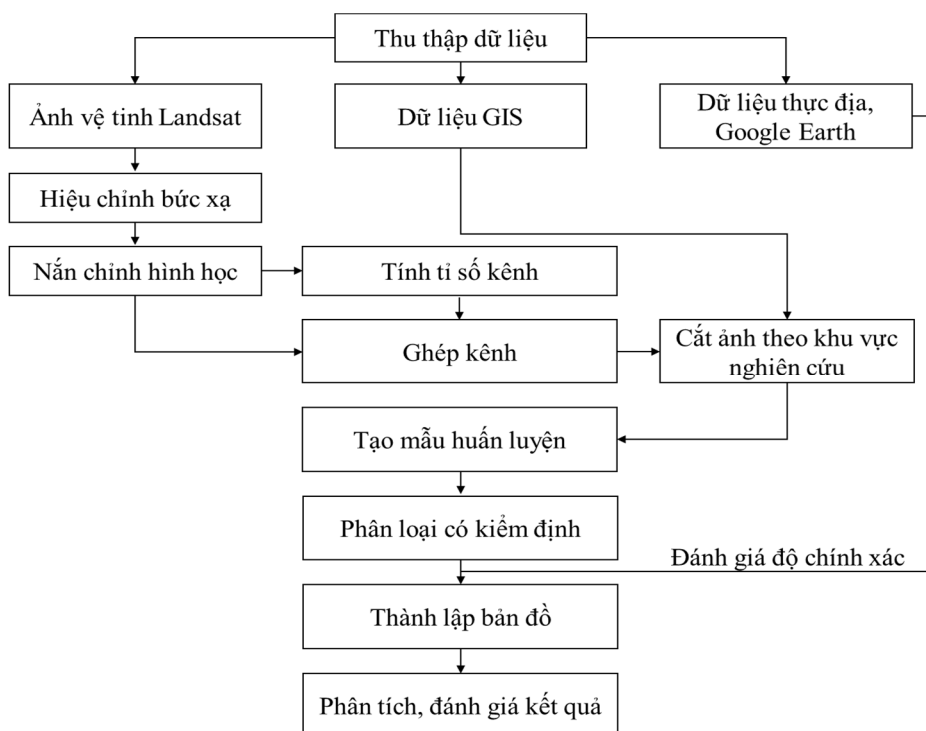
Thu thập dữ liệu

Ảnh vệ tinh Landsat

Dữ liệu GIS

Dữ liệu thực địa, Google Earth

Hiệu chỉnh bức xạ

Nắn chỉnh hình học

Tính tỉ số kênh

Ghép kênh

Cắt ảnh theo khu vực nghiên cứu

Tạo mẫu huấn luyện

Phân loại có kiểm định

Đánh giá độ chính xác

Thành lập bản đồ

Phân tích, đánh giá kết quả